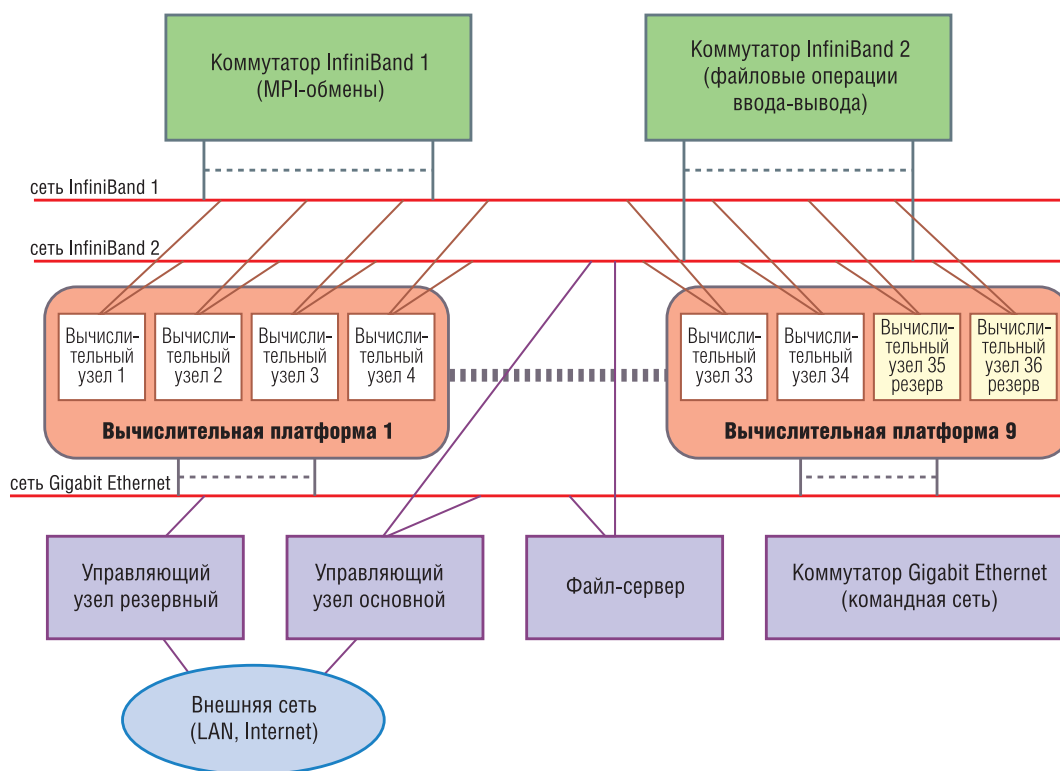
Коммутатор InfiniBand 1 (MPI-обмены)

Коммутатор InfiniBand 2 (файловые операции ввода-вывода)

сеть InfiniBand 1

сеть InfiniBand 2

Вычислительный узел 1

Вычислительный узел 2

Вычислительный узел 3

Вычислительный узел 4

Вычислительный узел 33

Вычислительный узел 34

Вычислительный узел 35 резерв

Вычислительный узел 36 резерв

Вычислительная платформа 1

Вычислительная платформа 9

сеть Gigabit Ethernet

Управляющий узел резервный

Управляющий узел основной

Файл-сервер

Коммутатор Gigabit Ethernet (командная сеть)

Внешняя сеть (LAN, Internet)